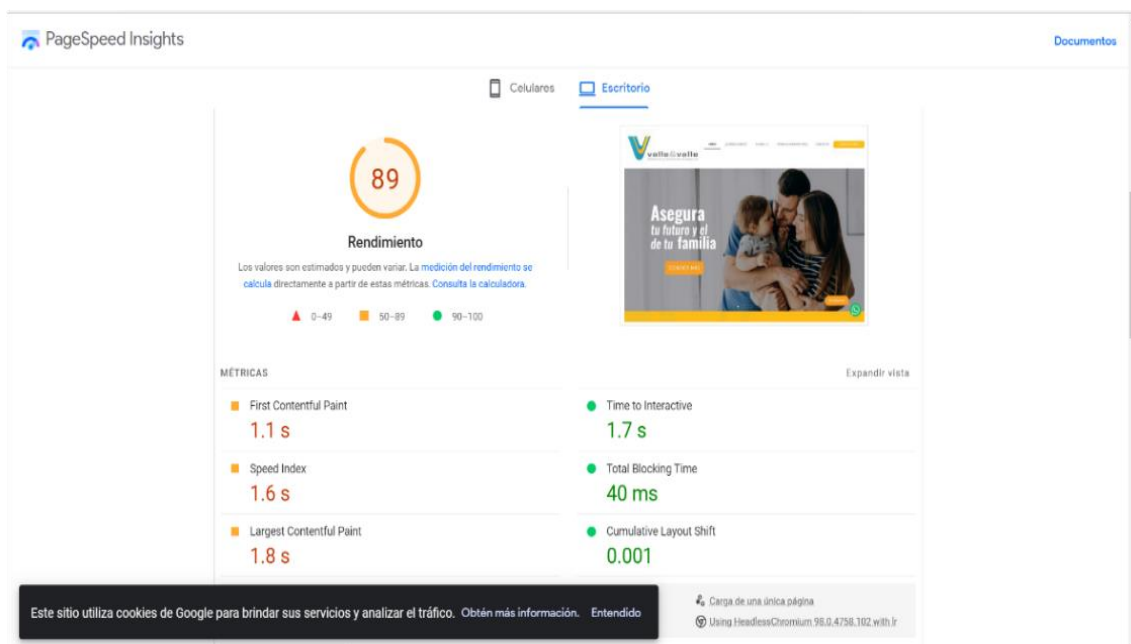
PageSpeed Insights

Documentos

Celulares Escritorio

89

Rendimiento

Los valores son estimados y pueden variar. La medición del rendimiento se calcula directamente a partir de estas métricas. Consulta la calculadora.

0–49 50–89 90–100

valle&valle

Asegura tu futuro y el de tu familia

MÉTRICAS

Expandir vista

First Contentful Paint
1.1 s

Time to Interactive
1.7 s

Speed Index
1.6 s

Total Blocking Time
40 ms

Largest Contentful Paint
1.8 s

Cumulative Layout Shift
0.001

Este sitio utiliza cookies de Google para brindar sus servicios y analizar el tráfico. Obtén más información. Entendido

Carga de una única página

Using HeadlessChromium 98.0.4758.102 with lr